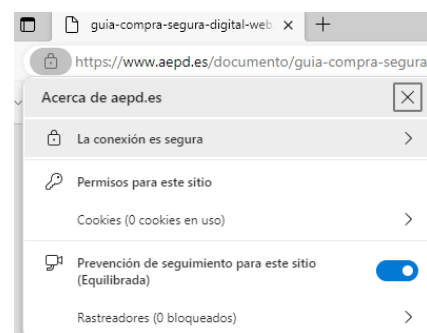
guia-compra-segura-digital-web ×

https://www.aepd.es/documento/guia-compra-segura

Acerca de aepd.es

La conexión es segura

Permisos para este sitio

Cookies (0 cookies en uso)

Prevención de seguimiento para este sitio (Equilibrada)

Rastreadores (0 bloqueados)